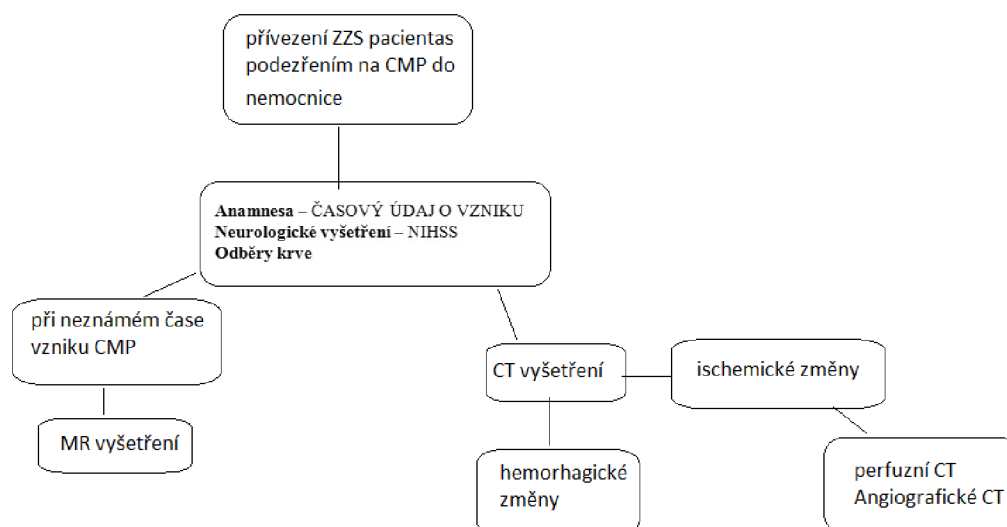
přívezení ZZS pacientas podezřením na CMP do nemocnice

Anamnesa – ČASOVÝ ÚDAJ O VZNIKU
Neurologické vyšetření – NIHSS
Odběry krve

při neznámém čase vzniku CMP

MR vyšetření

CT vyšetření

ischemické změny

hemorhagické změny

perfuzní CT
Angiografické CT